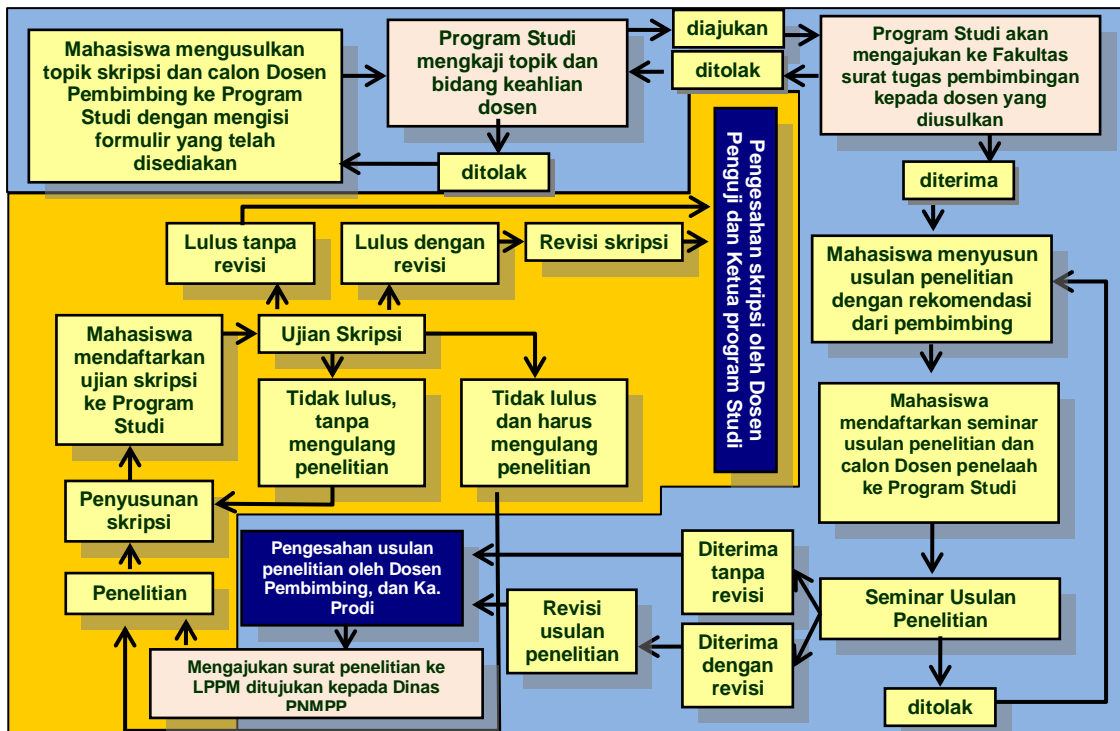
Mahasiswa mengusulkan topik skripsi dan calon Dosen Pembimbing ke Program Studi dengan mengisi formulir yang telah disediakan

Program Studi mengkaji topik dan bidang keahlian dosen

diajukan

ditolak

Program Studi akan mengajukan ke Fakultas surat tugas pembimbingan kepada dosen yang diusulkan

ditolak

diterima

Pengesahan skripsi oleh Dosen Penguji dan Ketua program Studi

Lulus tanpa revisi

Lulus dengan revisi

Revisi skripsi

Mahasiswa menyusun usulan penelitian dengan rekomendasi dari pembimbing

Mahasiswa mendaftarkan ujian skripsi ke Program Studi

Ujian Skripsi

Tidak lulus, tanpa mengulang penelitian

Tidak lulus dan harus mengulang penelitian

Mahasiswa mendaftarkan seminar usulan penelitian dan calon Dosen penelaah ke Program Studi

Penyusunan skripsi

Pengesahan usulan penelitian oleh Dosen Pembimbing, dan Ka. Prodi

Diterima tanpa revisi

Penelitian

Revisi usulan penelitian

Seminar Usulan Penelitian

Diterima dengan revisi

Mengajukan surat penelitian ke LPPM ditujukan kepada Dinas PNMPP

ditolak